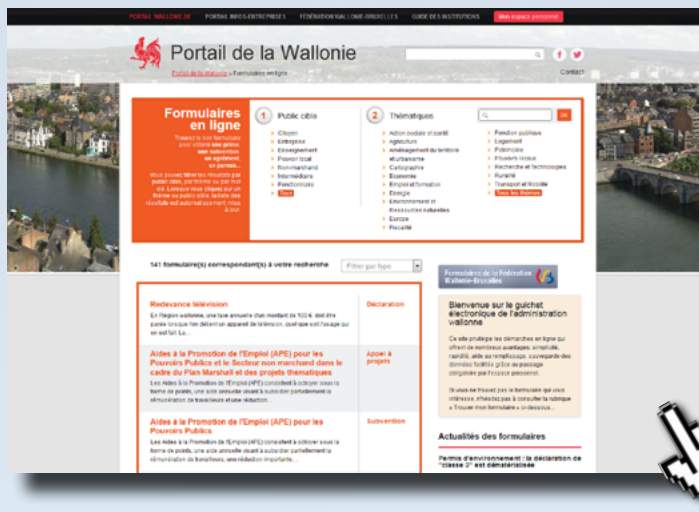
PORTAIL WALLONIE.BE PORTAIL INFOS-ENTREPRISES FÉDÉRATION WALLONIE-BRUXELLES GUIDE DES INSTITUTIONS Mon espace personnel

Portail de la Wallonie

Portail de la Wallonie > Formulaires en ligne

Contact

Formulaires en ligne

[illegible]

1 Public cible

Citoyen
Entreprise
Enseignement
Pouvoir local
Non-marchand
Intermédiaire
Fonctionnaire
Tous

2 Thématiques

OK

Action sociale et santé
Agriculture
Aménagement du territoire et urbanisme
Cartographie
Économie
Emploi et formation
Énergie
Environnement et ressources naturelles
Europe
Fiscalité

Fonction publique
Logement
Patrimoine
Pouvoirs locaux
Recherche et Technologies
Ruralité
Transport et Mobilité
Tous les thèmes

141 formulaire(s) correspondant(s) à votre recherche

Filtrer par type

Redevance télévision
En Région wallonne, une taxe annuelle d'un montant de 100 €, doit être payée lorsque l'on détient un appareil de télévision, quel que soit l'usage qui en soit fait. La...

Déclaration

Aides à la Promotion de l'Emploi (APE) pour les Pouvoirs Publics et le Secteur non marchand dans le cadre du Plan Marshall et des projets thématiques
Les Aides à la Promotion de l'Emploi (APE) consistent à octroyer sous la forme de points, une aide annuelle visant à subsidier partiellement la rémunération de travailleurs et une réduction...

Appel à projets

Aides à la Promotion de l'Emploi (APE) pour les Pouvoirs Publics
Les Aides à la Promotion de l'Emploi (APE) consistent à octroyer sous la forme de points, une aide annuelle visant à subsidier partiellement la rémunération de travailleurs, une réduction importante...

Subvention

Formulaires de la Fédération Wallonie-Bruxelles

Bienvenue sur le guichet électronique de l'administration wallonne

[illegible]

Actualités des formulaires

Permis d'environnement : la déclaration de "classe 3" est dématérialisée